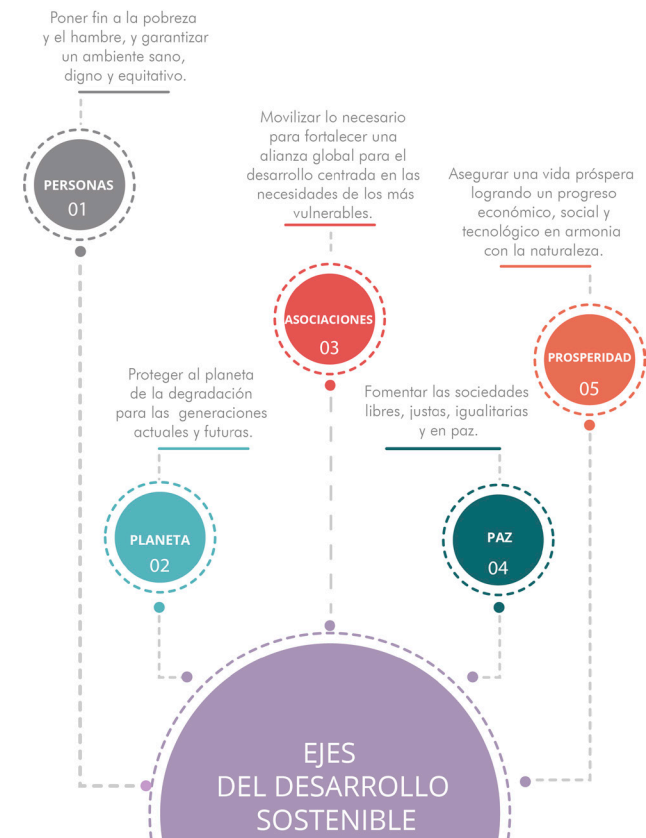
Poner fin a la pobreza y el hambre, y garantizar un ambiente sano, digno y equitativo.

PERSONAS
01

Movilizar lo necesario para fortalecer una alianza global para el desarrollo centrada en las necesidades de los más vulnerables.

ASOCIACIONES
03

Asegurar una vida próspera logrando un progreso económico, social y tecnológico en armonia con la naturaleza.

PROSPERIDAD
05

Proteger al planeta de la degradación para las generaciones actuales y futuras.

PLANETA
02

Fomentar las sociedades libres, justas, igualitarias y en paz.

PAZ
04

EJES
DEL DESARROLLO
SOSTENIBLE